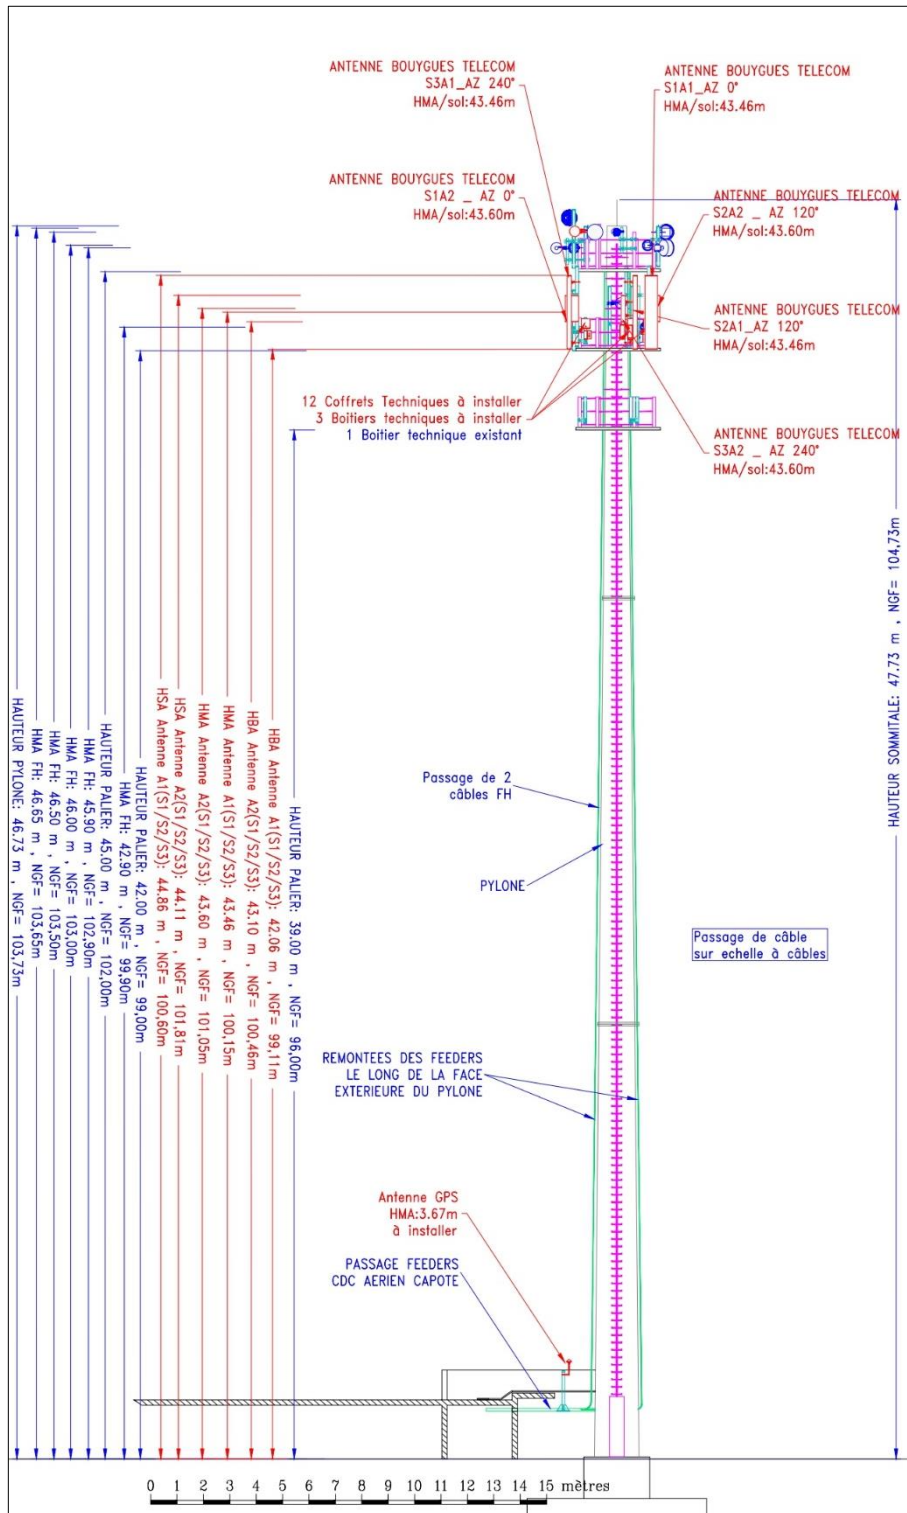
ANTENNE BOUYGUES TELECOM
S3A1_AZ 240°
HMA/sol:43.46m

ANTENNE BOUYGUES TELECOM
S1A1_AZ 0°
HMA/sol:43.46m

ANTENNE BOUYGUES TELECOM
S1A2 _ AZ 0°
HMA/sol:43.60m

ANTENNE BOUYGUES TELECOM
S2A2 _ AZ 120°
HMA/sol:43.60m

ANTENNE BOUYGUES TELECOM
S2A1_AZ 120°
HMA/sol:43.46m

12 Coffrets Techniques à installer
3 Boitiers techniques à installer
1 Boitier technique existant

ANTENNE BOUYGUES TELECOM
S3A2 _ AZ 240°
HMA/sol:43.60m

HAUTEUR PYLONE: 46.73 m , NGF= 103,73m
HMA FH: 46.65 m , NGF= 103,65m
HMA FH: 46.50 m , NGF= 103,50m
HMA FH: 46.00 m , NGF= 103,00m
HMA FH: 45.90 m , NGF= 102,90m
HAUTEUR PALIER: 45.00 m , NGF= 102,00m
HMA FH: 42.90 m , NGF= 99,90m
HAUTEUR PALIER: 42.00 m , NGF= 99,00m
HSA Antenne A1(S1/S2/S3): 44.86 m , NGF= 100,60m
HSA Antenne A2(S1/S2/S3): 44.11 m , NGF= 101,81m
HMA Antenne A2(S1/S2/S3): 43.60 m , NGF= 101,05m
HMA Antenne A1(S1/S2/S3): 43.46 m , NGF= 100,15m
HBA Antenne A2(S1/S2/S3): 43.10 m , NGF= 100,46m
HBA Antenne A1(S1/S2/S3): 42.06 m , NGF= 99,11m
HAUTEUR PALIER: 39.00 m , NGF= 96,00m

HAUTEUR SOMMITALE: 47.73 m , NGF= 104,73m

Passage de 2 câbles FH

PYLONE

Passage de câble sur echelle à câbles

REMONTEES DES FEEDERS LE LONG DE LA FACE EXTERIEURE DU PYLONE

Antenne GPS
HMA:3.67m
à installer

PASSAGE FEEDERS
CDC AERIEN CAPOTE

0 1 2 3 4 5 6 7 8 9 10 11 12 13 14 15 mètres